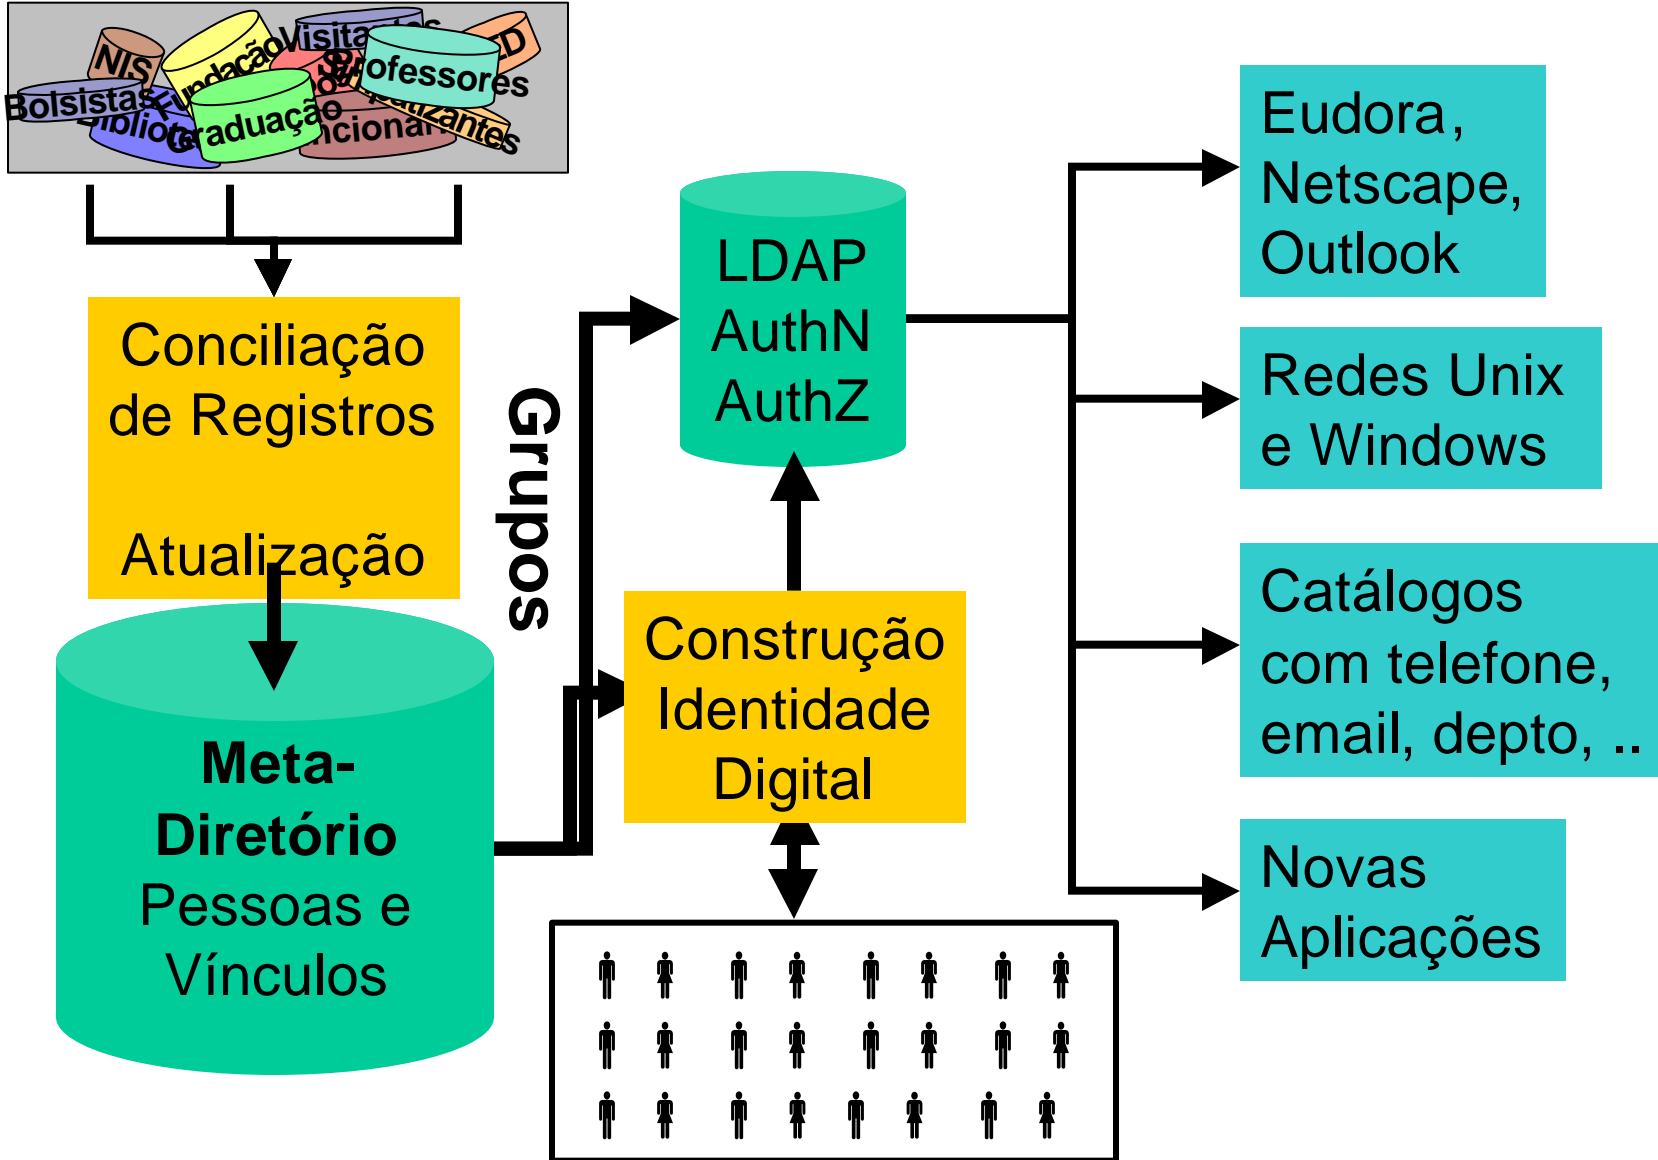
NIS
Fundação
Visitantes
D
Professores
Bolsistas
Biblioteca
Graduação
Funcionários
Estagiários

Conciliação de Registros

Atualização

Meta-Diretório
Pessoas e Vínculos

Grupos

LDAP
AuthN
AuthZ

Construção Identidade Digital

Eudora, Netscape, Outlook

Redes Unix e Windows

Catálogos com telefone, email, depto, ..

Novas Aplicações